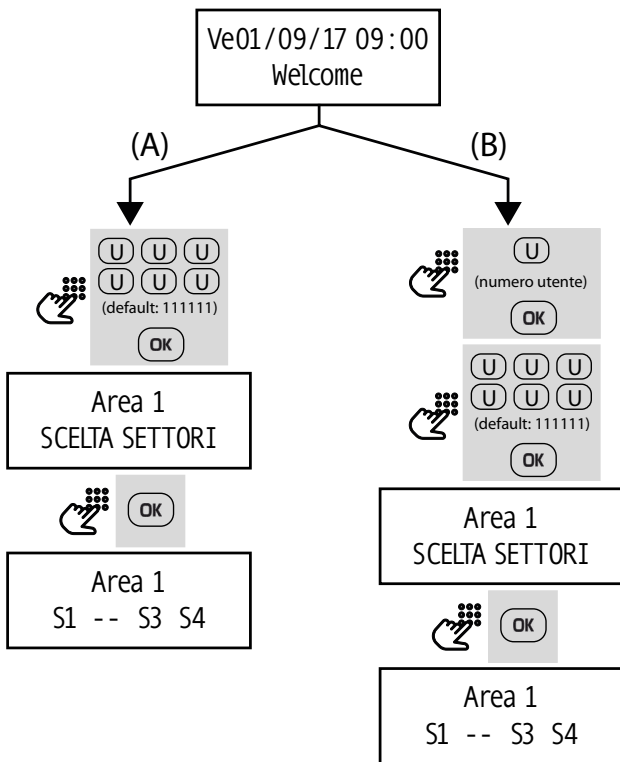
Ve01/09/17 09:00
Welcome

(A)

(B)

U U U
U U U
(default: 111111)
OK

Area 1
SCELTA SETTORI

OK

Area 1
S1 -- S3 S4

U
(numero utente)
OK

U U U
U U U
(default: 111111)
OK

Area 1
SCELTA SETTORI

OK

Area 1
S1 -- S3 S4